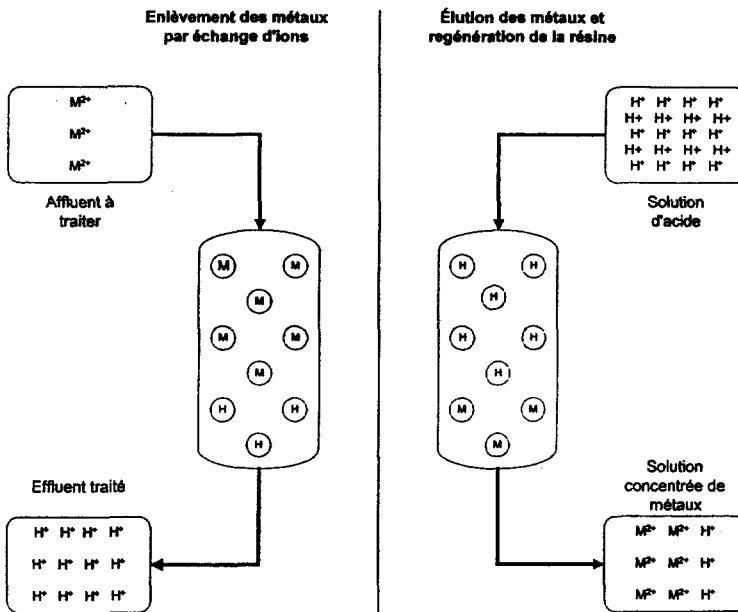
Enlèvement des métaux par échange d'ions

$M^{2+}$

$M^{2+}$

$M^{2+}$

Affluent à traiter

M M
M
M M
M
H H
H

Effluent traité

$H^+$ $H^+$ $H^+$ $H^+$
$H^+$ $H^+$ $H^+$ $H^+$
$H^+$ $H^+$ $H^+$ $H^+$

Élution des métaux et regénération de la résine

$H^+$ $H^+$ $H^+$ $H^+$
H+ H+ H+ H+
$H^+$ $H^+$ $H^+$ $H^+$
H+ H+ H+ H+
$H^+$ $H^+$ $H^+$ $H^+$

Solution d'acide

H H
H
H H
H
M M
M

Solution concentrée de métaux

$M^{2+}$ $M^{2+}$ $H^+$
$M^{2+}$ $M^{2+}$ $H^+$
$M^{2+}$ $M^{2+}$ $H^+$